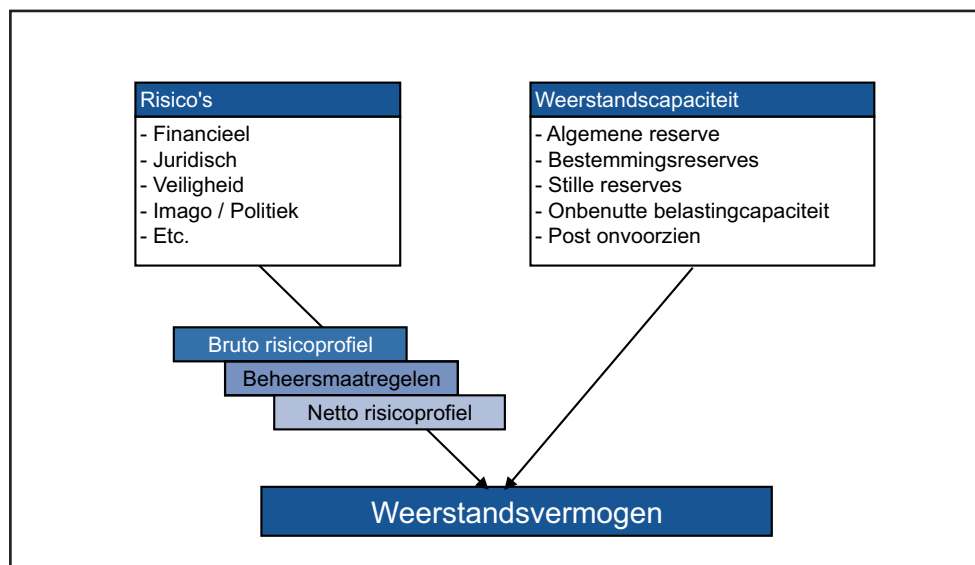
Risico's
- Financieel
- Juridisch
- Veiligheid
- Imago / Politiek
- Etc.

Weerstandscapaciteit
- Algemene reserve
- Bestemmingsreserves
- Stille reserves
- Onbenutte belastingcapaciteit
- Post onvoorzien

Bruto risicoprofiel

Beheersmaatregelen

Netto risicoprofiel

Weerstandsvermogen